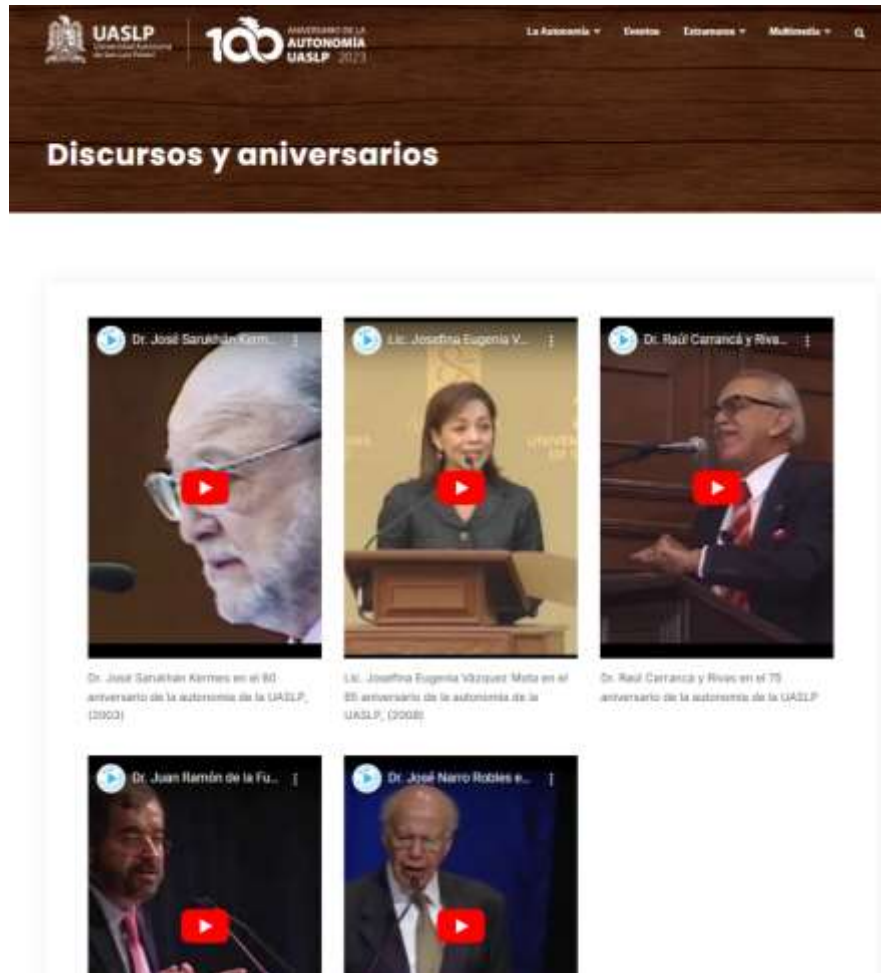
UASLP Universidad Autónoma de San Luis Potosí

100 ANIVERSARIO DE LA AUTONOMÍA UASLP 2023

La Autonomía ▾ Eventos Estrenamos ▾ Multimedia ▾

Discursos y aniversarios

Dr. José Sarukhán Kerm...

Lic. Josefina Eugenia V...

Dr. Raúl Carrancá y Riva...

Dr. José Sarukhan Kermes en el 80 aniversario de la autonomía de la UASLP, (2003)

Lic. Josefina Eugenia Vázquez Mota en el 85 aniversario de la autonomía de la UASLP, (2008)

Dr. Raúl Carrancá y Rivas en el 75 aniversario de la autonomía de la UASLP

Dr. Juan Ramón de la Fu...

Dr. José Narro Robles e...